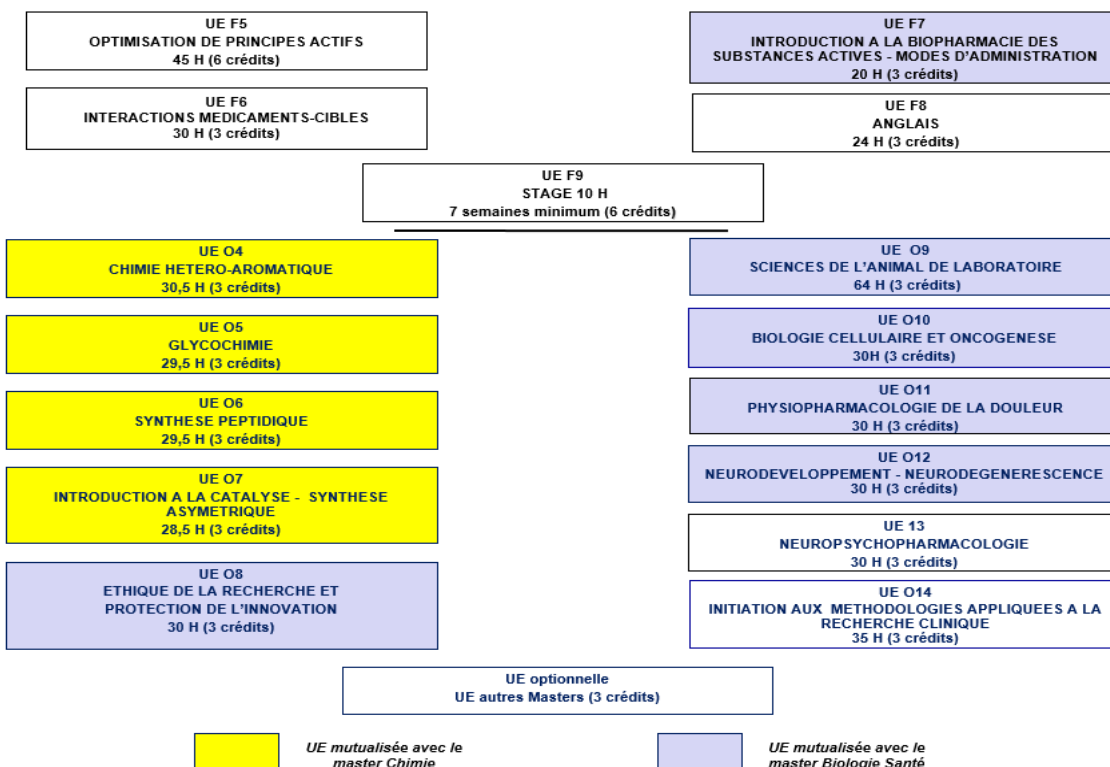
UE F5
OPTIMISATION DE PRINCIPES ACTIFS
45 H (6 crédits)

UE F7
INTRODUCTION A LA BIOPHARMACIE DES SUBSTANCES ACTIVES - MODES D'ADMINISTRATION
20 H (3 crédits)

UE F6
INTERACTIONS MEDICAMENTS-CIBLES
30 H (3 crédits)

UE F8
ANGLAIS
24 H (3 crédits)

UE F9
STAGE 10 H
7 semaines minimum (6 crédits)

UE O4
CHIMIE HETERO-AROMATIQUE
30,5 H (3 crédits)

UE O5
GLYCOCHIMIE
29,5 H (3 crédits)

UE O6
SYNTHESE PEPTIDIQUE
29,5 H (3 crédits)

UE O7
INTRODUCTION A LA CATALYSE - SYNTHESE ASYMETRIQUE
28,5 H (3 crédits)

UE O8
ETHIQUE DE LA RECHERCHE ET PROTECTION DE L'INNOVATION
30 H (3 crédits)

UE O9
SCIENCES DE L'ANIMAL DE LABORATOIRE
64 H (3 crédits)

UE O10
BIOLOGIE CELLULAIRE ET ONCOGENESE
30H (3 crédits)

UE O11
PHYSIOPHARMACOLOGIE DE LA DOULEUR
30 H (3 crédits)

UE O12
NEURODEVELOPPEMENT - NEURODEGENERESCENCE
30 H (3 crédits)

UE 13
NEUROPSYCHOPHARMACOLOGIE
30 H (3 crédits)

UE O14
INITIATION AUX METHODOLOGIES APPLIQUEES A LA RECHERCHE CLINIQUE
35 H (3 crédits)

UE optionnelle
UE autres Masters (3 crédits)

UE mutualisée avec le master Chimie

UE mutualisée avec le master Biologie Santé